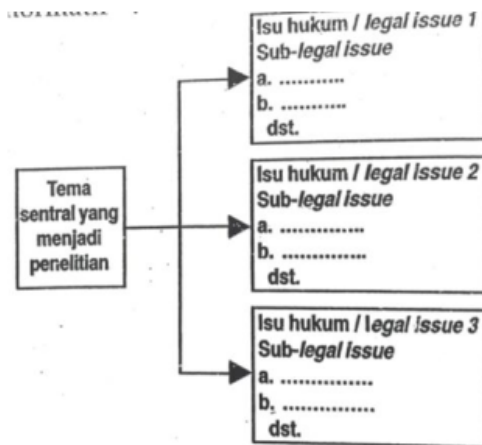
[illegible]

Isu hukum / legal issue 1
Sub-legal issue
a. ............
b. ............
dst.

Tema sentral yang menjadi penelitian

Isu hukum / legal issue 2
Sub-legal issue
a. ...............
b. ...............
dst.

Isu hukum / legal issue 3
Sub-legal issue
a. ................
b, ................
dst.